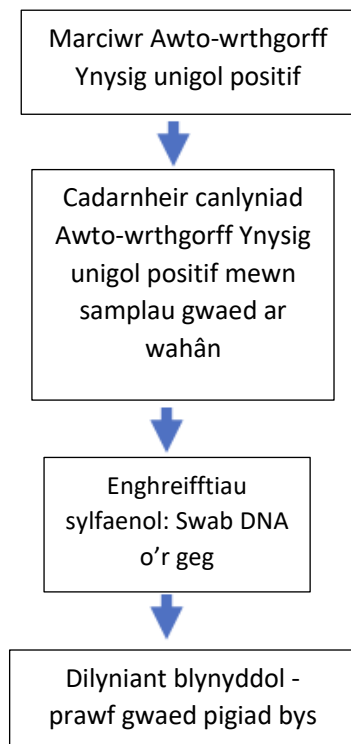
Marciwr Awto-wrthgorff Ynysig unigol positif

Cadarnheir canlyniad Awto-wrthgorff Ynysig unigol positif mewn samplau gwaed ar wahân

Enghreifftiau sylfaenol: Swab DNA o’r geg

Dilyniant blynyddol - prawf gwaed pigiad bys